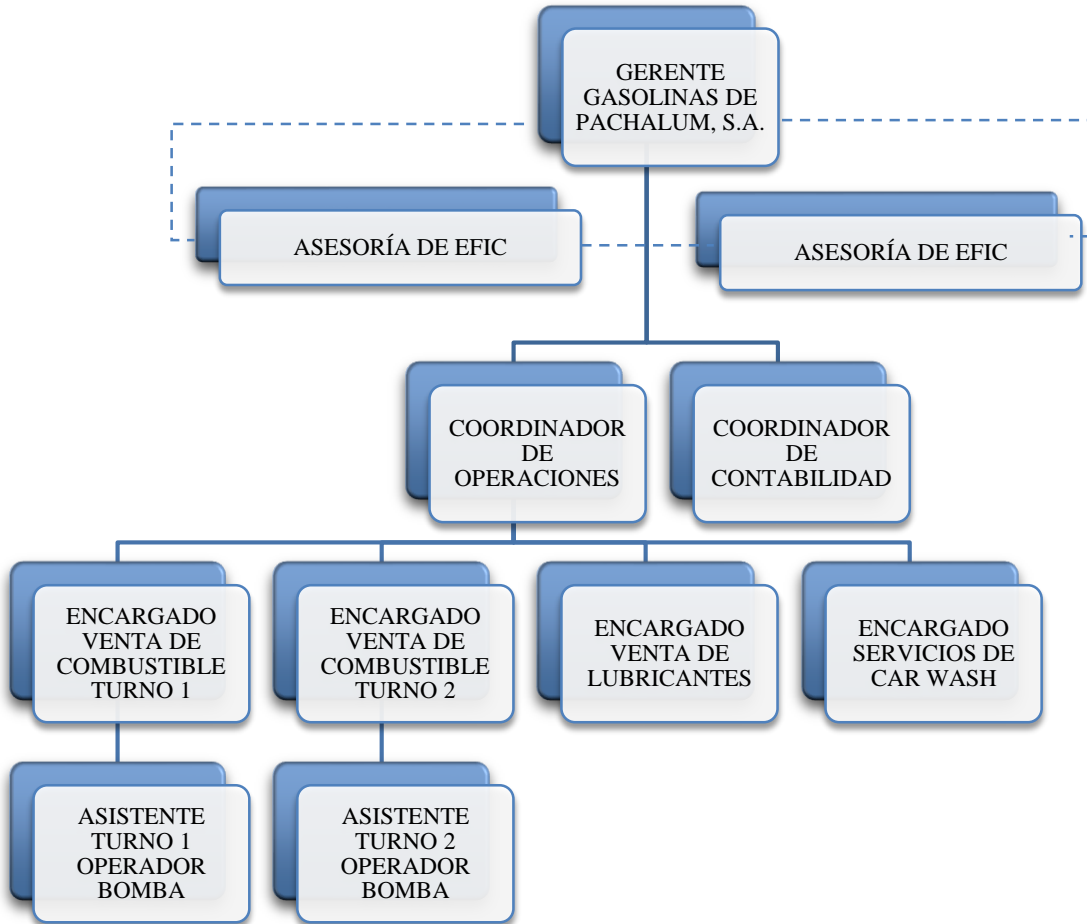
GERENTE GASOLINAS DE PACHALUM, S.A.

ASESORÍA DE EFIC

ASESORÍA DE EFIC

COORDINADOR DE OPERACIONES

COORDINADOR DE CONTABILIDAD

ENCARGADO VENTA DE COMBUSTIBLE TURNO 1

ENCARGADO VENTA DE COMBUSTIBLE TURNO 2

ENCARGADO VENTA DE LUBRICANTES

ENCARGADO SERVICIOS DE CAR WASH

ASISTENTE TURNO 1 OPERADOR BOMBA

ASISTENTE TURNO 2 OPERADOR BOMBA